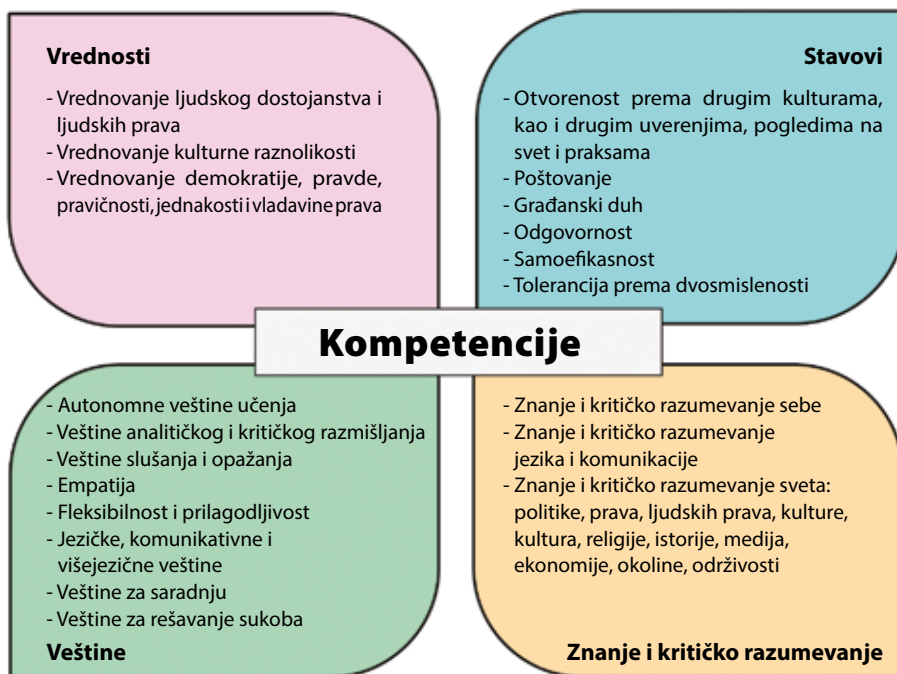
Vrednosti

- Vrednovanje ljudskog dostojanstva i ljudskih prava
- Vrednovanje kulturne raznolikosti
- Vrednovanje demokratije, pravde, pravičnosti, jednakosti i vladavine prava

Stavovi

- Otvorenost prema drugim kulturama, kao i drugim uverenjima, pogledima na svet i praksama
- Poštovanje
- Građanski duh
- Odgovornost
- Samoefikasnost
- Tolerancija prema dvosmislenosti

Kompetencije

- Autonomne veštine učenja
- Veštine analitičkog i kritičkog razmišljanja
- Veštine slušanja i opažanja
- Empatija
- Fleksibilnost i prilagodljivost
- Jezičke, komunikativne i višejezične veštine
- Veštine za saradnju
- Veštine za rešavanje sukoba

Veštine

- Znanje i kritičko razumevanje sebe
- Znanje i kritičko razumevanje jezika i komunikacije
- Znanje i kritičko razumevanje sveta: politike, prava, ljudskih prava, kulture, kultura, religije, istorije, medija, ekonomije, okoline, održivosti

Znanje i kritičko razumevanje